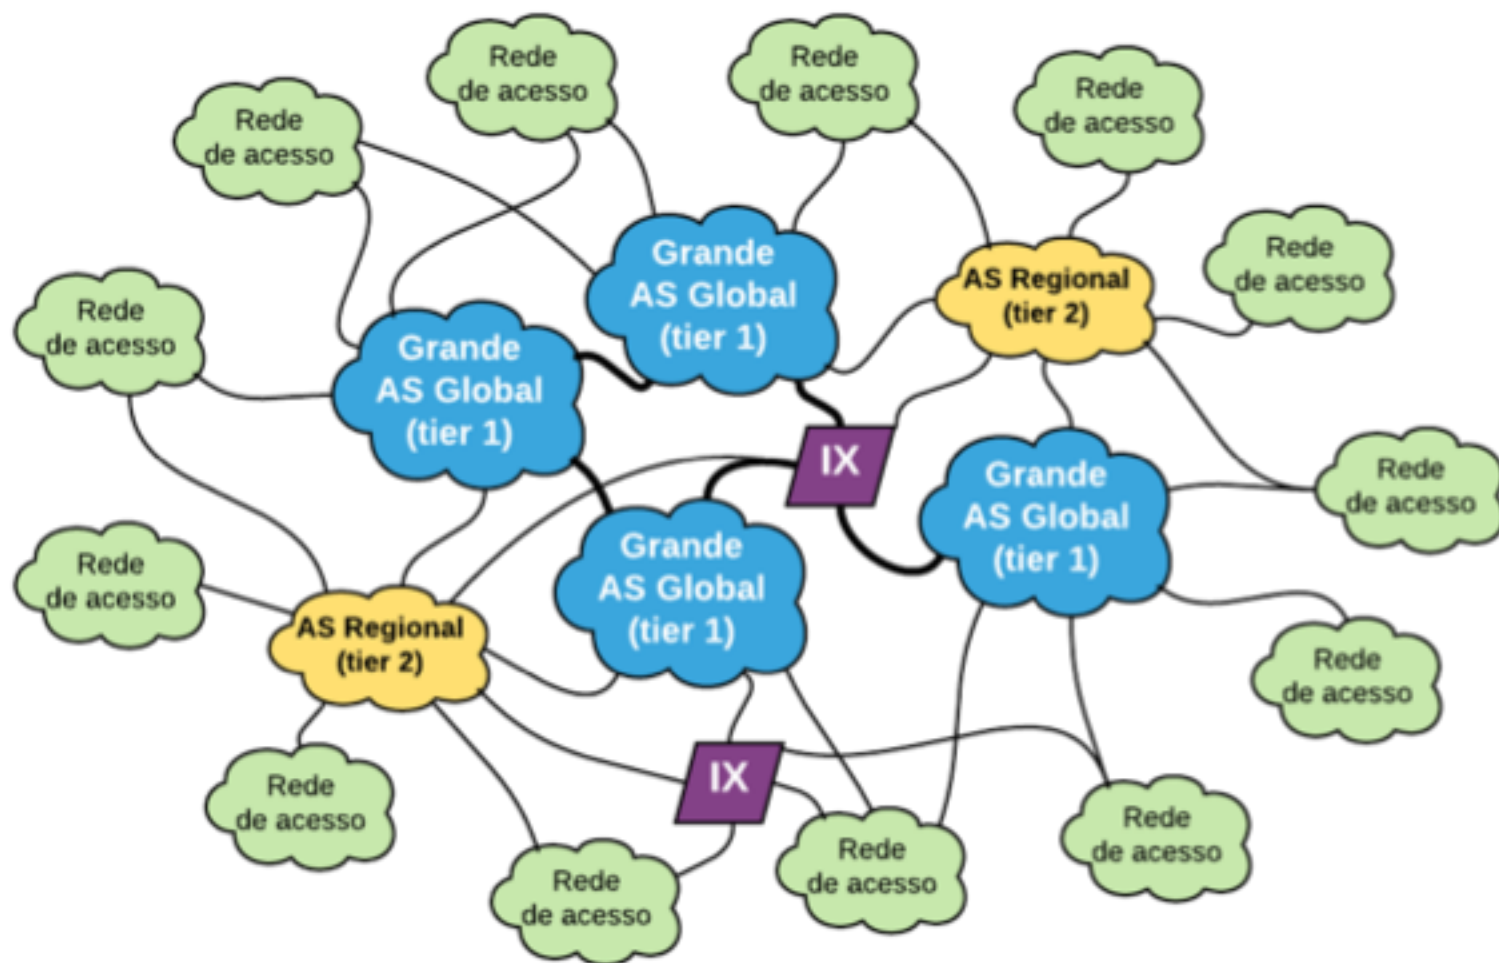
Rede de acesso

Rede de acesso

Rede de acesso

Rede de acesso

Grande AS Global (tier 1)

AS Regional (tier 2)

Rede de acesso

Rede de acesso

Grande AS Global (tier 1)

IX

Grande AS Global (tier 1)

Rede de acesso

Rede de acesso

Grande AS Global (tier 1)

AS Regional (tier 2)

Rede de acesso

IX

Rede de acesso

Rede de acesso

Rede de acesso

Rede de acesso